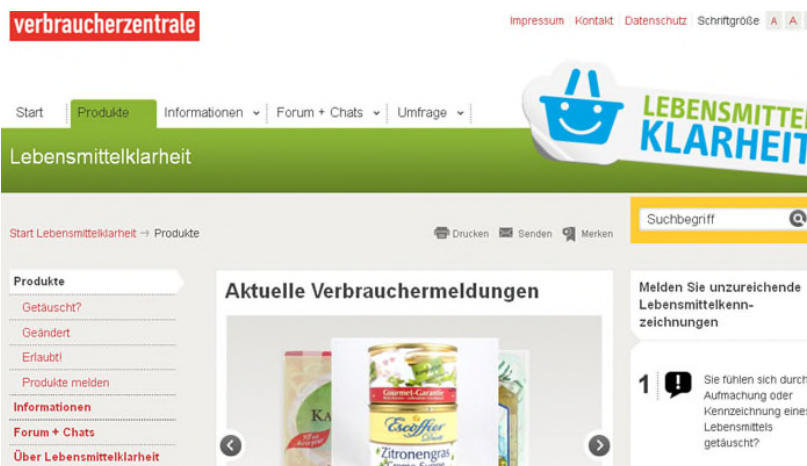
verbraucherzentrale

Impressum | Kontakt | Datenschutz | Schriftgröße A A

Start | Produkte | Informationen | Forum + Chats | Umfrage

LEBENSMITTEL KLARHEIT

Lebensmittelklarheit

Start Lebensmittelklarheit → Produkte

Drucken | Senden | Merken

Suchbegriff

Produkte
Getäuscht?
Geändert
Erlaubt!
Produkte melden
Informationen
Forum + Chats
Über Lebensmittelklarheit

Aktuelle Verbrauchermeldungen

Gourmet-Garantie
Escoffier
Zitronengras

Melden Sie unzureichende Lebensmittelkennzeichnungen

1 Sie fühlen sich durch Aufmachung oder Kennzeichnung eines Lebensmittels getäuscht?